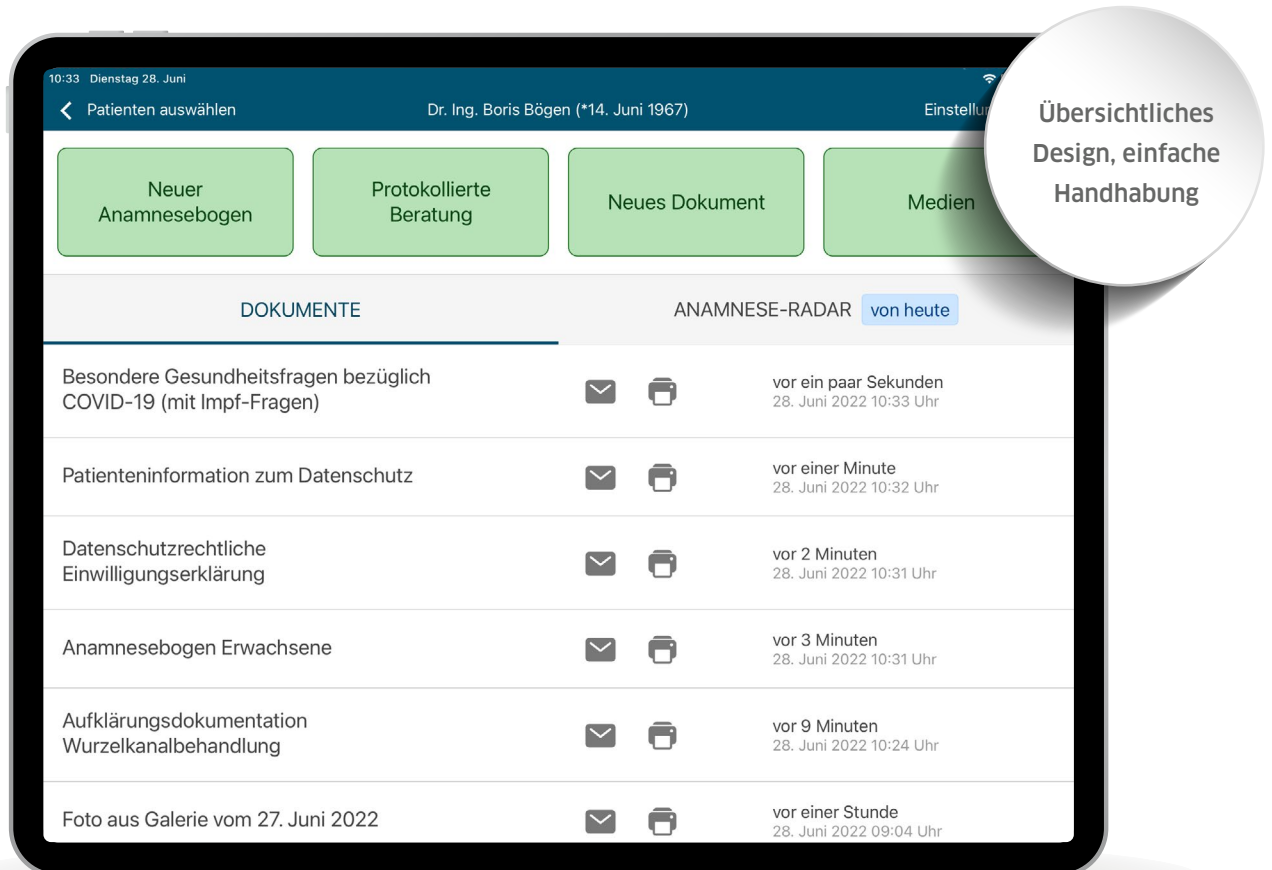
10:33 Dienstag 28. Juni

Patienten auswählen

Dr. Ing. Boris Bögen (*14. Juni 1967)

Einstellu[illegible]

Übersichtliches Design, einfache Handhabung

Neuer Anamnesebogen

Protokollierte Beratung

Neues Dokument

Medien

DOKUMENTE

ANAMNESE-RADAR von heute

Besondere Gesundheitsfragen bezüglich COVID-19 (mit Impf-Fragen)
vor ein paar Sekunden
28. Juni 2022 10:33 Uhr

Patienteninformation zum Datenschutz
vor einer Minute
28. Juni 2022 10:32 Uhr

Datenschutzrechtliche Einwilligungserklärung
vor 2 Minuten
28. Juni 2022 10:31 Uhr

Anamnesebogen Erwachsene
vor 3 Minuten
28. Juni 2022 10:31 Uhr

Aufklärungsdokumentation Wurzelkanalbehandlung
vor 9 Minuten
28. Juni 2022 10:24 Uhr

Foto aus Galerie vom 27. Juni 2022
vor einer Stunde
28. Juni 2022 09:04 Uhr